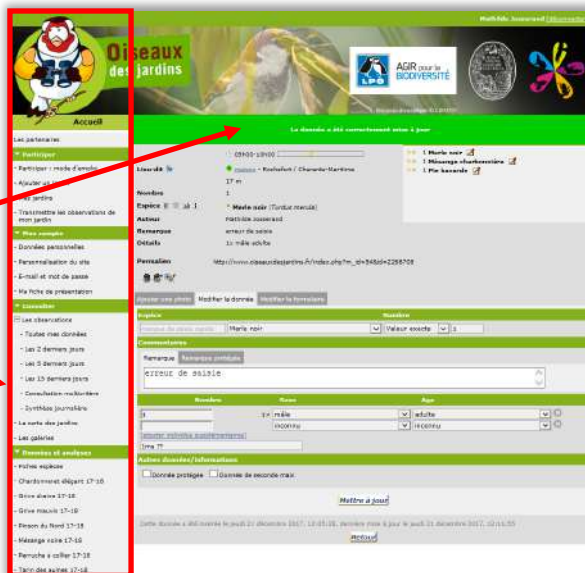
Mathilde Jusseraud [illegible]

Oiseaux des jardins

Accueil

AGIR pour la BIODIVERSITÉ

LPO

Les partenaires

Participer

- Participer : mode d'emploi
- Ajouter un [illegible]
- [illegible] jardins
- Transmettre les observations de mon jardin

Mon compte

- Données personnelles
- Personnalisation du site
- E-mail et mot de passe
- Ma fiche de présentation

Consulter

Les observations

- Toutes mes données
- Les 2 derniers jours
- Les 5 derniers jours
- Les 15 derniers jours
- Consultation multicritère
- Synthèse journalière

- La carte des jardins
- Les galeries

Données et analyses

- Fiches espèces
- Chardonneret élégant 17-18
- Grive draine 17-18
- Grive mauvis 17-18
- Pinson du Nord 17-18
- Mésange noire 17-18
- Perruche à collier 17-18
- Tarin des aulnes 17-18

La donnée a été correctement mise à jour

05h00-10h00

Lieu-dit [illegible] - Rochefort / Charente-Maritime

17 m

Nombre 1

Espèce * Merle noir (Turdus merula)

Auteur Mathilde Jusseraud

Remarque erreur de saisie

Détails 1x mâle adulte

Permalien http://www.oiseauxdesjardins.fr/index.php?m_id=54&id=2268708

1 Merle noir
1 Mésange charbonnière
1 Pic karsande

Ajouter une photo | Modifier la donnée | Modifier le formulaire

Espèce | Nombre

Merle noir | Valeur exacte | 1

Commentaires

Remarque | Remarque protégée

erreur de saisie

Nombre | Sexe | Age

1 | 1x | mâle | adulte

inconnu | inconnu

ajouter individus supplémentaires

1ms ??

Autres données/informations

Donnée protégée | Donnée de seconde main

Mettre à jour

Cette donnée a été insérée le jeudi 21 décembre 2017, 13:05:38, dernière mise à jour le jeudi 21 décembre 2017, 13:11:55

Retour